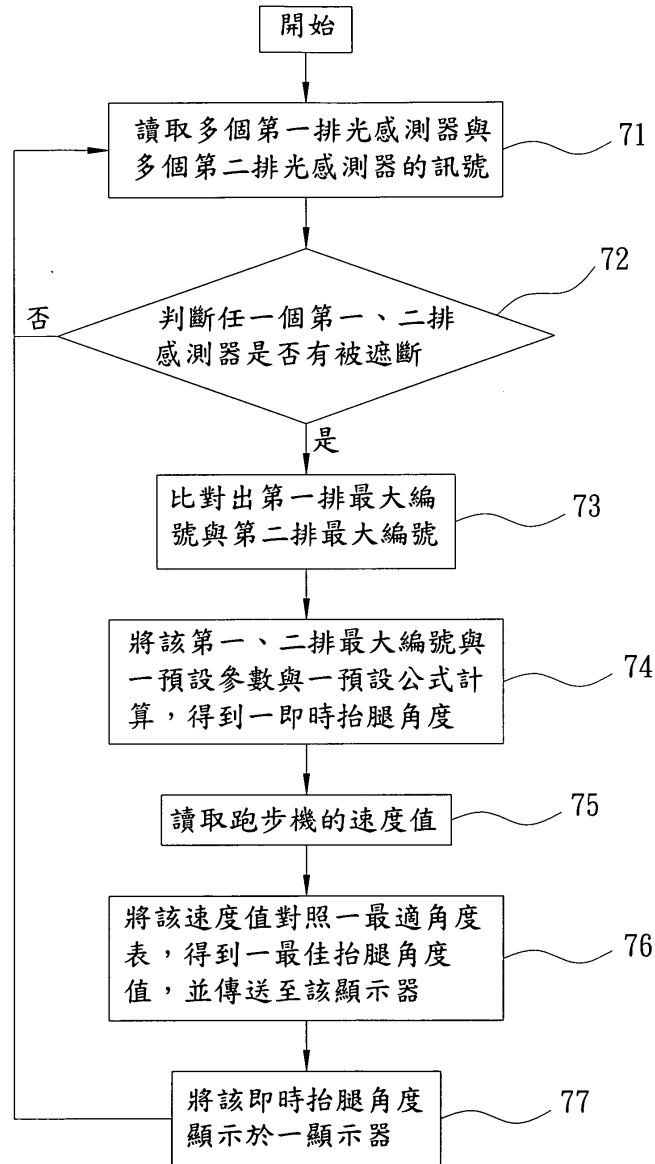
開始

讀取多個第一排光感測器與多個第二排光感測器的訊號

71

72

否

判斷任一個第一、二排感測器是否有被遮斷

是

比對出第一排最大編號與第二排最大編號

73

將該第一、二排最大編號與一預設參數與一預設公式計算，得到一即時抬腿角度

74

讀取跑步機的速度值

75

將該速度值對照一最適角度表，得到一最佳抬腿角度值，並傳送至該顯示器

76

將該即時抬腿角度顯示於一顯示器

77